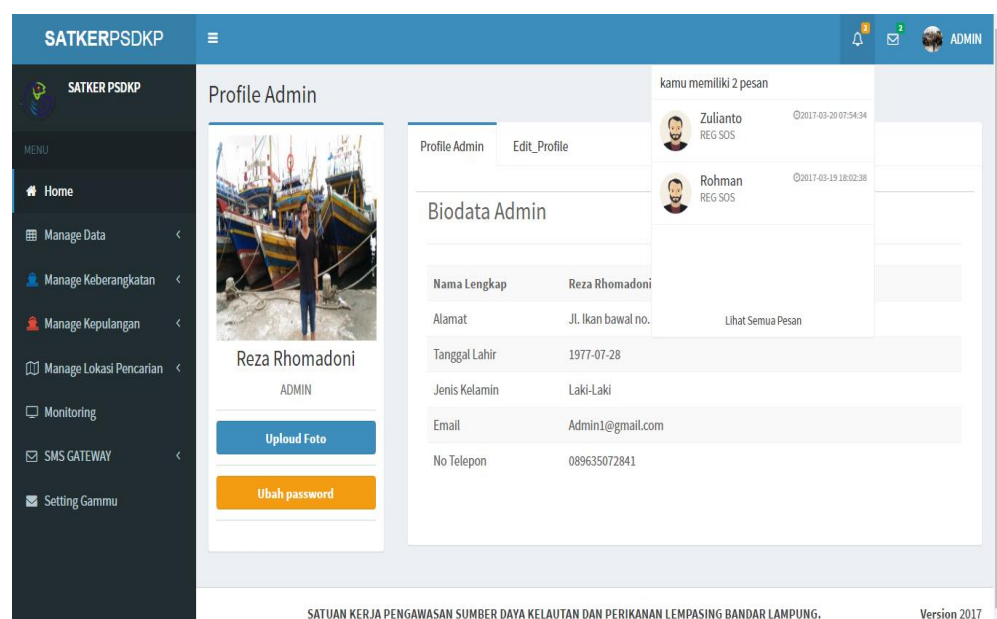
SATKERPSDKP

2 2 ADMIN

SATKER PSDKP

MENU

Home

Manage Data

Manage Keberangkatan

Manage Kepulangan

Manage Lokasi Pencarian

Monitoring

SMS GATEWAY

Setting Gammu

Profile Admin

Reza Rhomadoni

ADMIN

Uploud Foto

Ubah password

Profile Admin Edit_Profile

Biodata Admin

| Nama Lengkap | Reza Rhomadoni |
|---|---|
| Alamat | Jl. Ikan bawal no. |
| Tanggal Lahir | 1977-07-28 |
| Jenis Kelamin | Laki-Laki |
| Email | Admin1@gmail.com |
| No Telepon | 089635072841 |

kamu memiliki 2 pesan

Zulianto 2017-03-20 07:54:34
REG SOS

Rohman 2017-03-19 18:02:38
REG SOS

Lihat Semua Pesan

SATUAN KERJA PENGAWASAN SUMBER DAYA KELAUTAN DAN PERIKANAN LEMPASING BANDAR LAMPUNG.

Version 2017